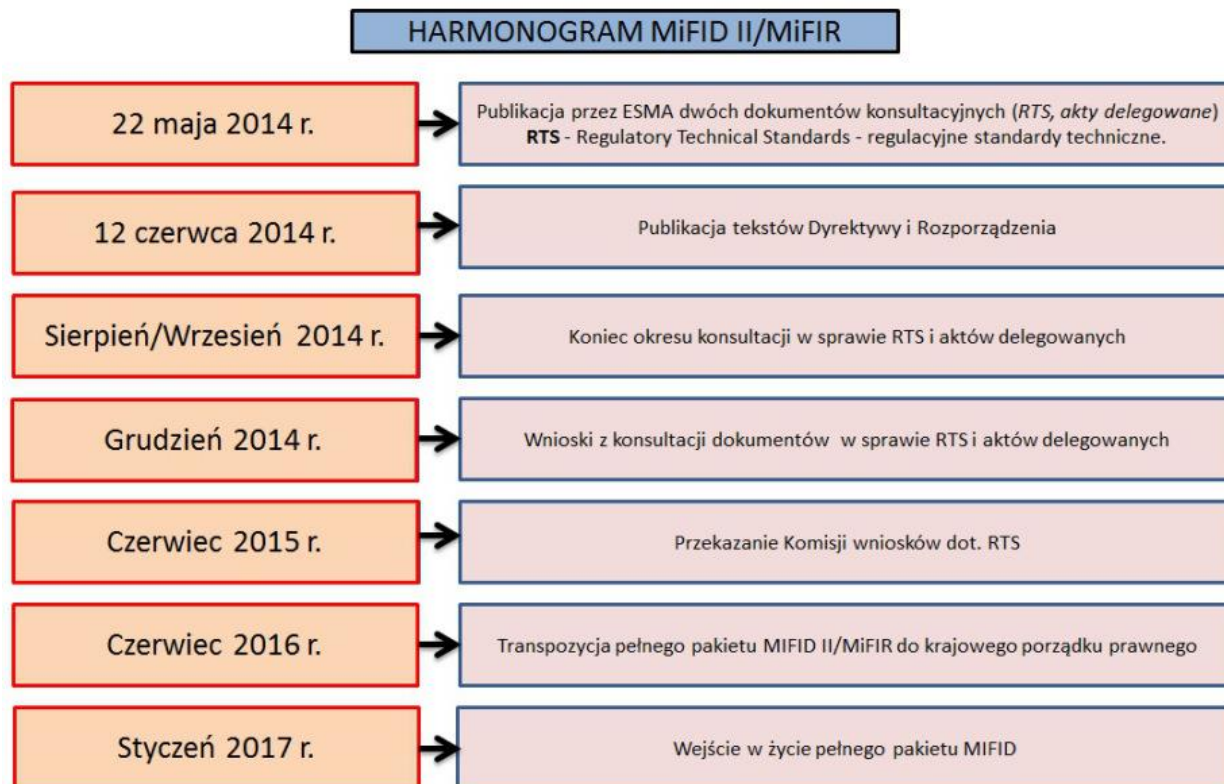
HARMONOGRAM MiFID II/MiFIR

22 maja 2014 r.

Publikacja przez ESMA dwóch dokumentów konsultacyjnych (RTS, akty delegowane) RTS - Regulatory Technical Standards - regulacyjne standardy techniczne.

12 czerwca 2014 r.

Publikacja tekstów Dyrektywy i Rozporządzenia

Sierpień/Wrzesień 2014 r.

Koniec okresu konsultacji w sprawie RTS i aktów delegowanych

Grudzień 2014 r.

Wnioski z konsultacji dokumentów w sprawie RTS i aktów delegowanych

Czerwiec 2015 r.

Przekazanie Komisji wniosków dot. RTS

Czerwiec 2016 r.

Transpozycja pełnego pakietu MIFID II/MiFIR do krajowego porządku prawnego

Styczeń 2017 r.

Wejście w życie pełnego pakietu MIFID